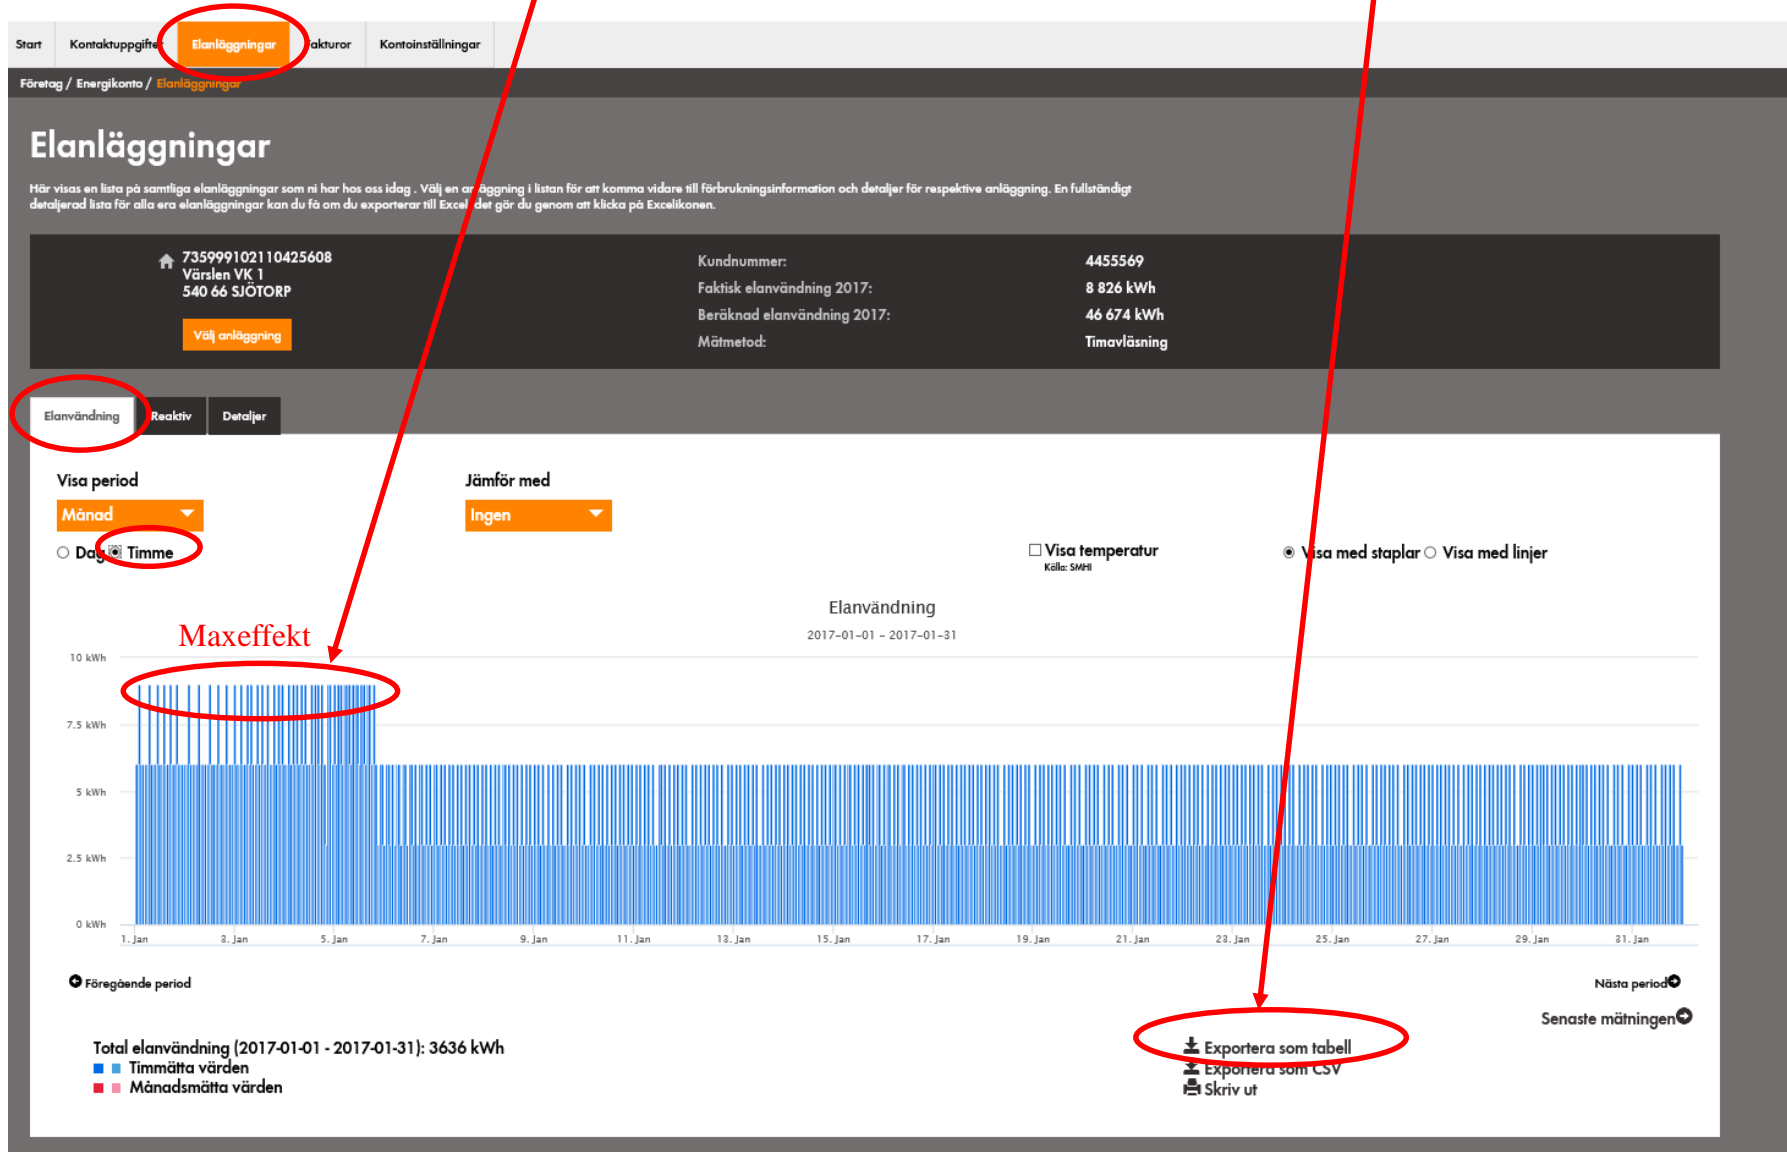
Start | Kontaktuppgifte | Elanläggningar | akturor | Kontoinställningar

Företag / Energikonto / Elanläggningar

Elanläggningar

Här visas en lista på samtliga elanläggningar som ni har hos oss idag . Välj en an äggning i listan för att komma vidare till förbrukningsinformation och detaljer för respektive anläggning. En fullständigt detaljerad lista för alla era elanläggningar kan du få om du exporterar till Excel det gör du genom att klicka på Excelikonen.

735999102110425608
Värslen VK 1
540 66 SJÖTORP

Välj anläggning

| | |
|---|---|
| Kundnummer: | 4455569 |
| Faktisk elanvändning 2017: | 8 826 kWh |
| Beräknad elanvändning 2017: | 46 674 kWh |
| Mätmetod: | Timavläsning |

Elanvändning | Reaktiv | Detaljer

Visa period
Månad
Dag Timme

Jämför med
Ingen

Visa temperatur
Källa: SMHI

Visa med staplar Visa med linjer

Elanvändning
2017-01-01 - 2017-01-31

Maxeffekt

10 kWh
7.5 kWh
5 kWh
2.5 kWh
0 kWh

1. Jan 3. Jan 5. Jan 7. Jan 9. Jan 11. Jan 13. Jan 15. Jan 17. Jan 19. Jan 21. Jan 23. Jan 25. Jan 27. Jan 29. Jan 31. Jan

Föregående period
Nästa period
Senaste mätningen

Total elanvändning (2017-01-01 - 2017-01-31): 3636 kWh
Timmätta värden
Månadsmätta värden

Exportera som tabell
Exportera som CSV
Skriv ut